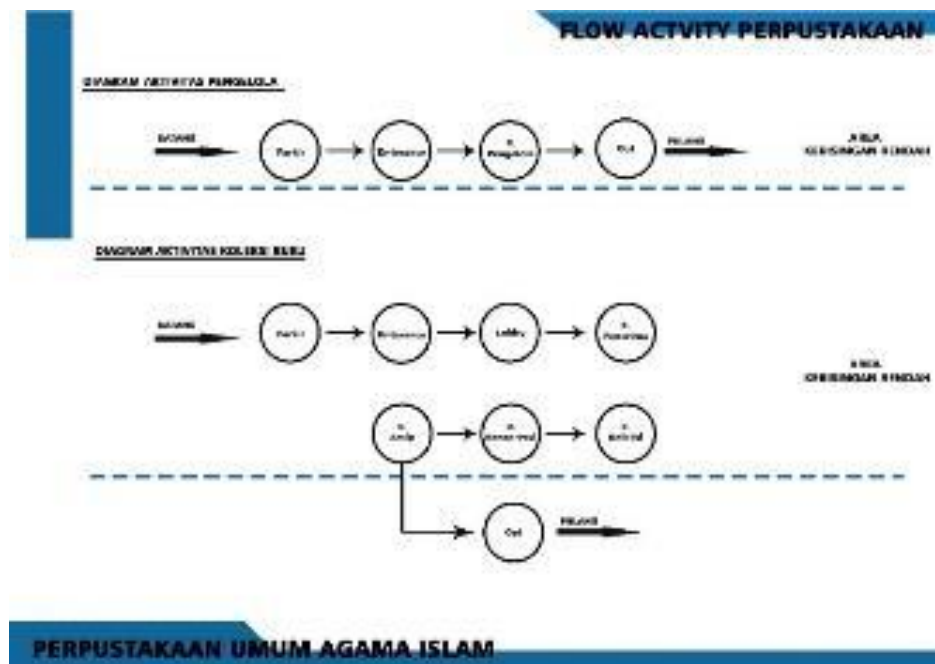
FLOW ACTVITY PERPUSTAKAAN

DIAGRAM ACTIVITAS PENGELOLA

DATANG

Parkir

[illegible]

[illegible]

Out

PULANG

AREA KEBISINGAN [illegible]

DIAGRAM ACTIVITAS KOLEKSI BUKU

DATANG

Parkir

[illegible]

Lobby

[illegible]

AREA KEBISINGAN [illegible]

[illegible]

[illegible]

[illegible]

Out

PULANG

PERPUSTAKAAN UMUM AGAMA ISLAM